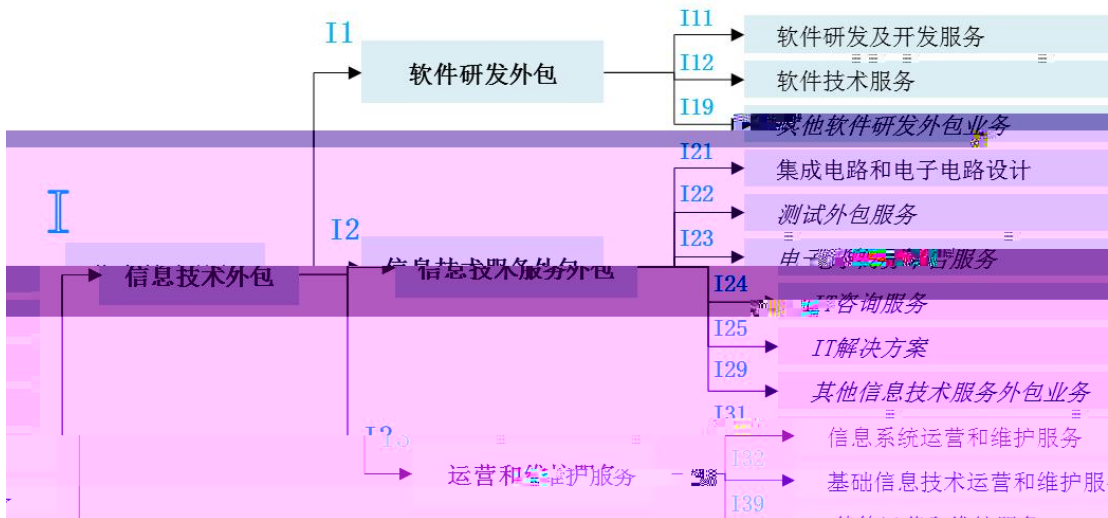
I

信息技术外包

I1

软件研发外包

I11

软件研发及开发服务

I12

软件技术服务

I19

其他软件研发外包业务

I2

信息技术服务外包

I21

集成电路和电子电路设计

I22

测试外包服务

I23

电子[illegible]服务

I24

IT咨询服务

I25

IT解决方案

I29

其他信息技术服务外包业务

I3

运营和维护服务

I31

信息系统运营和维护服务

I32

基础信息技术运营和维护服务

I39

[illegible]